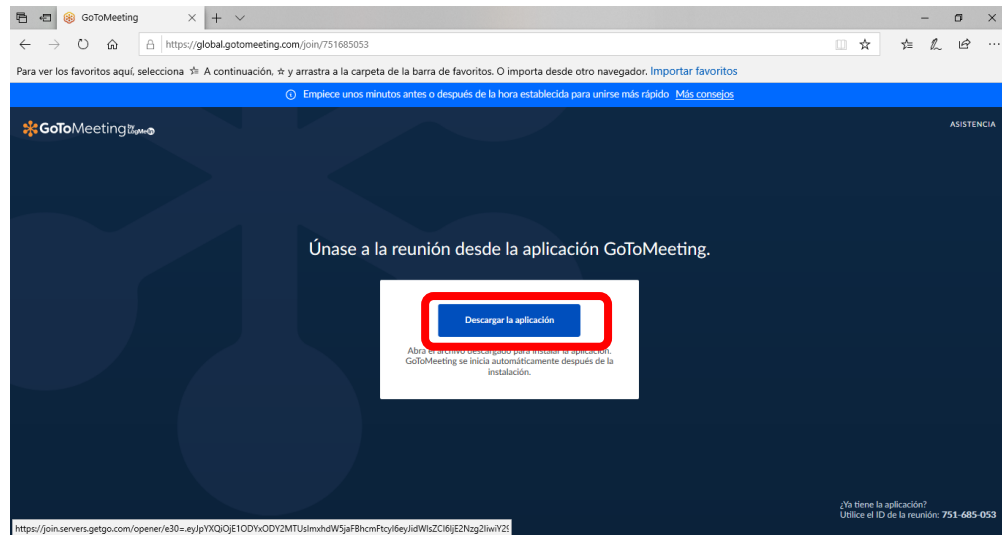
GoToMeeting

https://global.gotomeeting.com/join/751685053

Para ver los favoritos aquí, selecciona ☆ A continuación, ☆ y arrastra a la carpeta de la barra de favoritos. O importa desde otro navegador. Importar favoritos

Empiece unos minutos antes o después de la hora establecida para unirse más rápido Más consejos

GoToMeeting by LogMeIn

ASISTENCIA

Únase a la reunión desde la aplicación GoToMeeting.

Descargar la aplicación

Abra el archivo descargado para instalar la aplicación. GoToMeeting se inicia automáticamente después de la instalación.

¿Ya tiene la aplicación?
Utilice el ID de la reunión: 751-685-053

https://join.servers.getgo.com/opener/e30=.eyJpYXQiOjE1ODYxODY2MTUsImxhdW5jaFBhcmFtcyI6eyJidWlsZCI6IjE2Nzg2IiwiY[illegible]